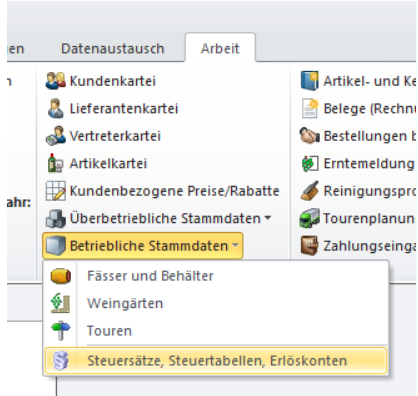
en
Datenaustausch
Arbeit

n
ahr:

Kundenkartei
Lieferantenkartei
Vertreterkartei
Artikelkartei
Kundenbezogene Preise/Rabatte
Überbetriebliche Stammdaten
Betriebliche Stammdaten

Artikel- und Ke
Belege (Rechnu
Bestellungen b
Erntemeldung
Reinigungspro
Tourenplanun
Zahlungseinga

Fässer und Behälter
Weingärten
Touren
Steuersätze, Steuertabellen, Erlöskonten